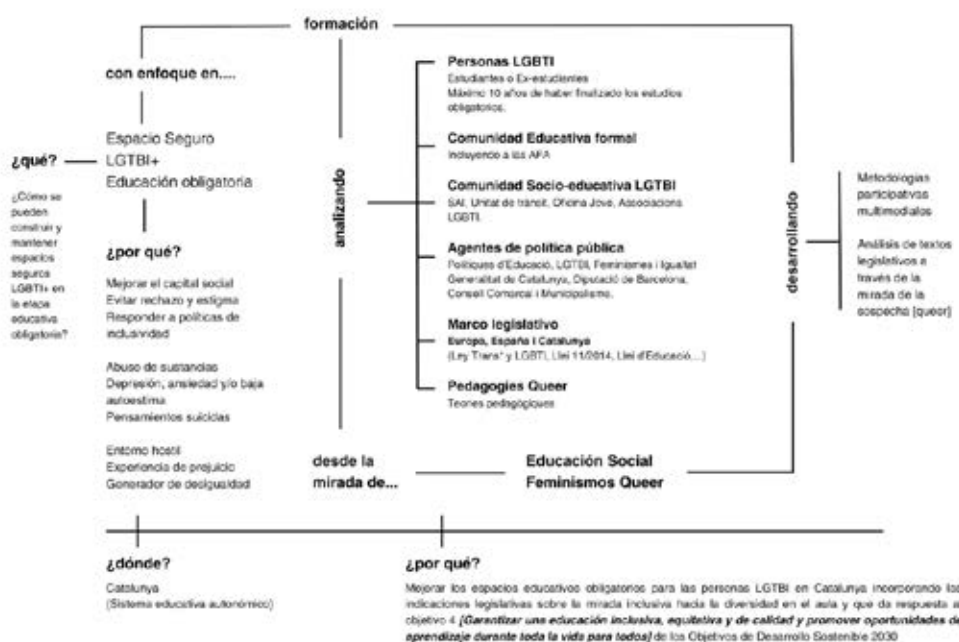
formación

con enfoque en....

¿qué? — Espacio Seguro LGTBI+ Educación obligatoria

¿Cómo se pueden construir y mantener espacios seguros LGBTI+ en la etapa educativa obligatoria?

¿por qué?

Mejorar el capital social
Evitar rechazo y estigma
Responder a políticas de inclusividad

Abuso de sustancias
Depresión, ansiedad y/o baja autoestima
Pensamientos suicidas

Entorno hostil
Experiencia de prejuicio
Generador de desigualdad

analizando

Personas LGBTI
Estudiantes o Ex-estudiantes
Máximo 10 años de haber finalizado los estudios obligatorios.

Comunidad Educativa formal
Incluyendo a las AFA

Comunidad Socio-educativa LGTBI
SAI, Unitat de trànsit, Oficina Jove, Associacions LGBTI.

Agentes de política pública
Polítiques d'Educació, LGTBI, Feminismes i Igualtat
Generalitat de Catalunya, Diputació de Barcelona, Consell Comarcal i Municipalisme.

Marco legislativo
Europa, España i Catalunya
(Ley Trans* y LGBTI, Llei 11/2014, Llei d'Educació....)

Pedagogies Queer
Teories pedagògiques

desde la mirada de...

Educación Social
Feminismos Queer

desarrollando

Metodologías participativas multimodales

Análisis de textos legislativos a través de la mirada de la sospecha [queer]

¿dónde?
Catalunya
(Sistema educativo autonómico)

¿por qué?
Mejorar los espacios educativos obligatorios para las personas LGTBI en Catalunya incorporando las indicaciones legislativas sobre la mirada inclusiva hacia la diversidad en el aula y que da respuesta al objetivo 4 *[Garantizar una educación inclusiva, equitativa y de calidad y promover oportunidades de aprendizaje durante toda la vida para todos]* de los Objetivos de Desarrollo Sostenible 2030